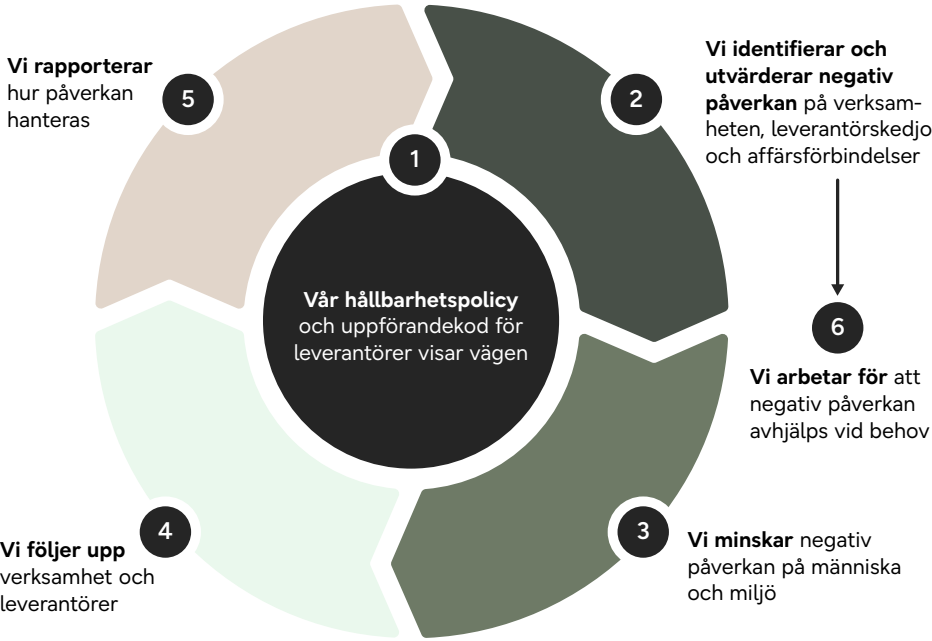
1

Vår hållbarhetspolicy och uppförandekod för leverantörer visar vägen

2

Vi identifierar och utvärderar negativ påverkan på verksamheten, leverantörskedjo och affärsförbindelser

6

Vi arbetar för att negativ påverkan avhjälps vid behov

3

Vi minskar negativ påverkan på människa och miljö

4

Vi följer upp verksamhet och leverantörer

5

Vi rapporterar hur påverkan hanteras